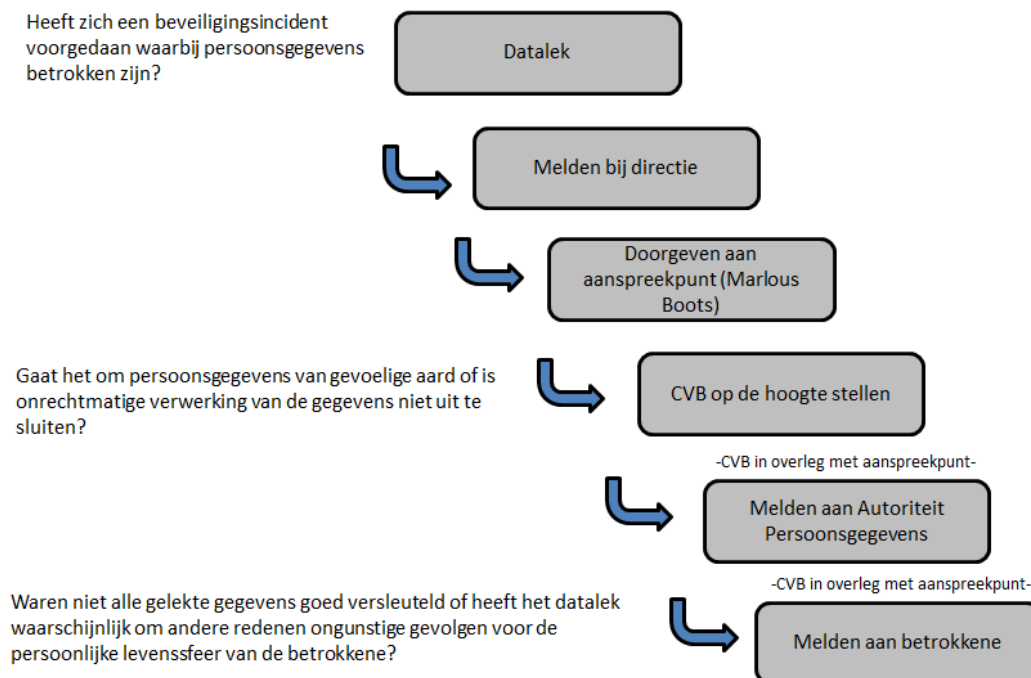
Heeft zich een beveiligingsincident voorgedaan waarbij persoonsgegevens betrokken zijn?

Datalek

Melden bij directie

Doorgeven aan aanspreekpunt (Marlous Boots)

Gaat het om persoonsgegevens van gevoelige aard of is onrechtmatige verwerking van de gegevens niet uit te sluiten?

CVB op de hoogte stellen

-CVB in overleg met aanspreekpunt-

Melden aan Autoriteit Persoonsgegevens

-CVB in overleg met aanspreekpunt-

Waren niet alle gelekte gegevens goed versleuteld of heeft het datalek waarschijnlijk om andere redenen ongunstige gevolgen voor de persoonlijke levenssfeer van de betrokkene?

Melden aan betrokkene